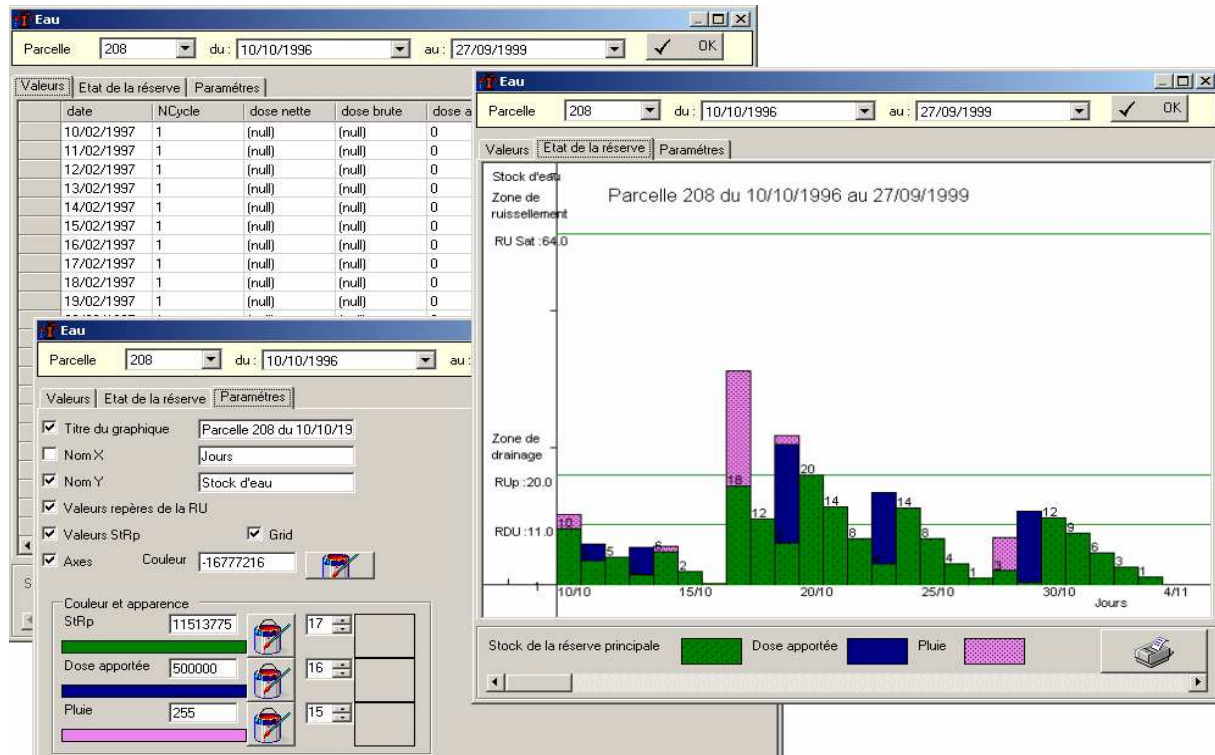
Eau

Parcelle 208 du : 10/10/1996 au : 27/09/1999 OK

Valeurs | Etat de la réserve | Paramètres

| date | NCycle | dose nette | dose brute | dose a |
|---|---|---|---|---|
| 10/02/1997 | 1 | (null) | (null) | 0 |
| 11/02/1997 | 1 | (null) | (null) | 0 |
| 12/02/1997 | 1 | (null) | (null) | 0 |
| 13/02/1997 | 1 | (null) | (null) | 0 |
| 14/02/1997 | 1 | (null) | (null) | 0 |
| 15/02/1997 | 1 | (null) | (null) | 0 |
| 16/02/1997 | 1 | (null) | (null) | 0 |
| 17/02/1997 | 1 | (null) | (null) | 0 |
| 18/02/1997 | 1 | (null) | (null) | 0 |
| 19/02/1997 | 1 | (null) | (null) | 0 |

Eau

Parcelle 208 du : 10/10/1996 au :

Valeurs | Etat de la réserve | Paramètres

Titre du graphique Parcelle 208 du 10/10/19
Nom X Jours
Nom Y Stock d'eau
Valeurs repères de la RU
Valeurs StRp Grid
Axes Couleur -16777216

Couleur et apparence
StRp 11513775 17
Dose apportée 500000 16
Pluie 255 15

Eau

Parcelle 208 du : 10/10/1996 au : 27/09/1999 OK

Valeurs | Etat de la réserve | Paramètres

Stock d'eau
Zone de ruissellement
Parcelle 208 du 10/10/1996 au 27/09/1999
RU Sat :64.0
Zone de drainage
RUp :20.0
RDU :11.0
10 5 6 2 18 12 20 14 8 14 8 4 1 3 12 9 6 3 1
10/10 15/10 20/10 25/10 30/10 4/11
Jours

Stock de la réserve principale Dose apportée Pluie